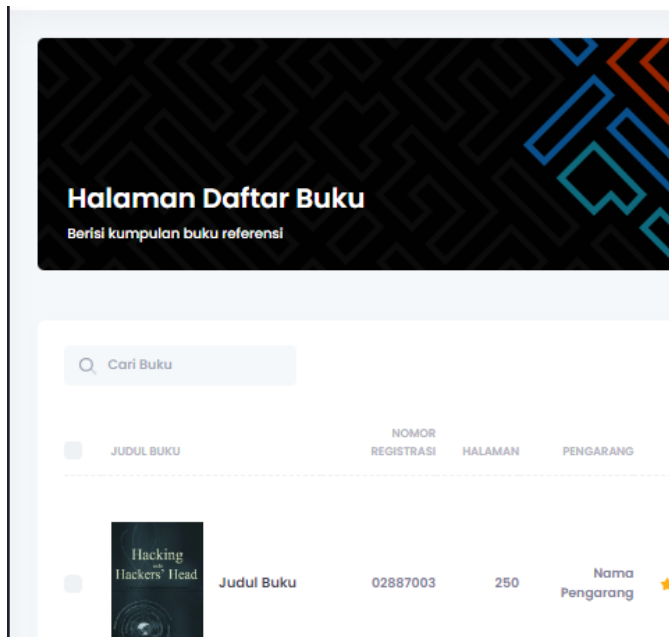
Halaman Daftar Buku

Berisi kumpulan buku referensi

Cari Buku

| | JUDUL BUKU | | NOMOR REGISTRASI | HALAMAN | PENGARANG |
|---|---|---|---|---|---|
| | Hacking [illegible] Hackers' Head | Judul Buku | 02887003 | 250 | Nama Pengarang |